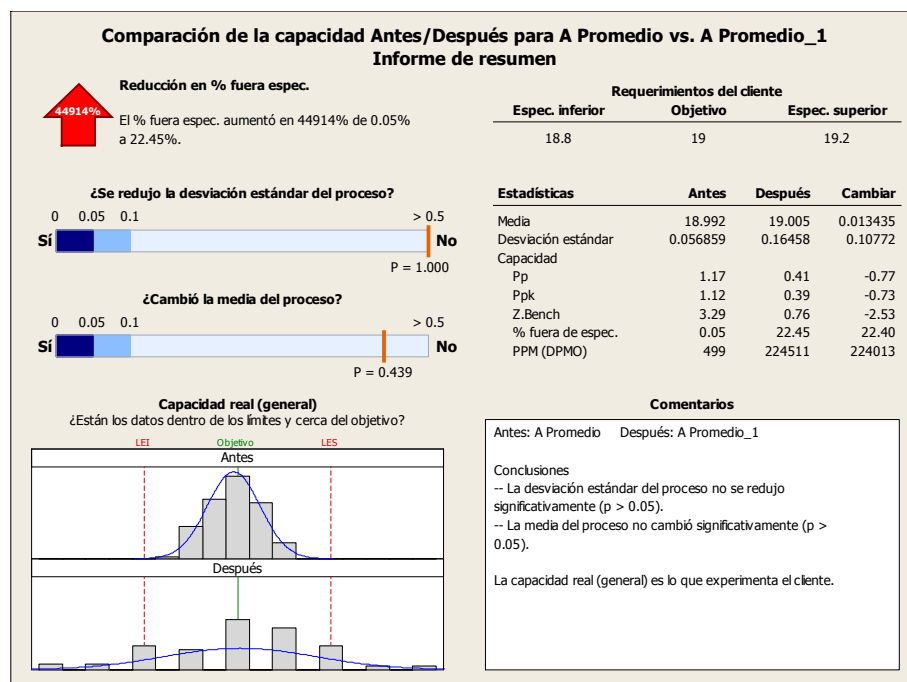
Comparación de la capacidad Antes/Después para A Promedio vs. A Promedio_1
Informe de resumen

44914%

Reducción en % fuera espec.

El % fuera espec. aumentó en 44914% de 0.05% a 22.45%.

Requerimientos del cliente

| Espec. inferior | Objetivo | Espec. superior |
|---|---|---|
| 18.8 | 19 | 19.2 |

¿Se redujo la desviación estándar del proceso?

0 0.05 0.1 > 0.5

Sí No

P = 1.000

¿Cambió la media del proceso?

0 0.05 0.1 > 0.5

Sí No

P = 0.439

| Estadísticas | Antes | Después | Cambiar |
|---|---|---|---|
| Media | 18.992 | 19.005 | 0.013435 |
| Desviación estándar | 0.056859 | 0.16458 | 0.10772 |
| Capacidad | | | |
| Pp | 1.17 | 0.41 | -0.77 |
| Ppk | 1.12 | 0.39 | -0.73 |
| Z.Bench | 3.29 | 0.76 | -2.53 |
| % fuera de espec. | 0.05 | 22.45 | 22.40 |
| PPM (DPMO) | 499 | 224511 | 224013 |

Capacidad real (general)
¿Están los datos dentro de los límites y cerca del objetivo?

LEI Objetivo LES

Antes

Después

Comentarios

Antes: A Promedio Después: A Promedio_1

Conclusiones
-- La desviación estándar del proceso no se redujo significativamente (p > 0.05).
-- La media del proceso no cambió significativamente (p > 0.05).

La capacidad real (general) es lo que experimenta el cliente.